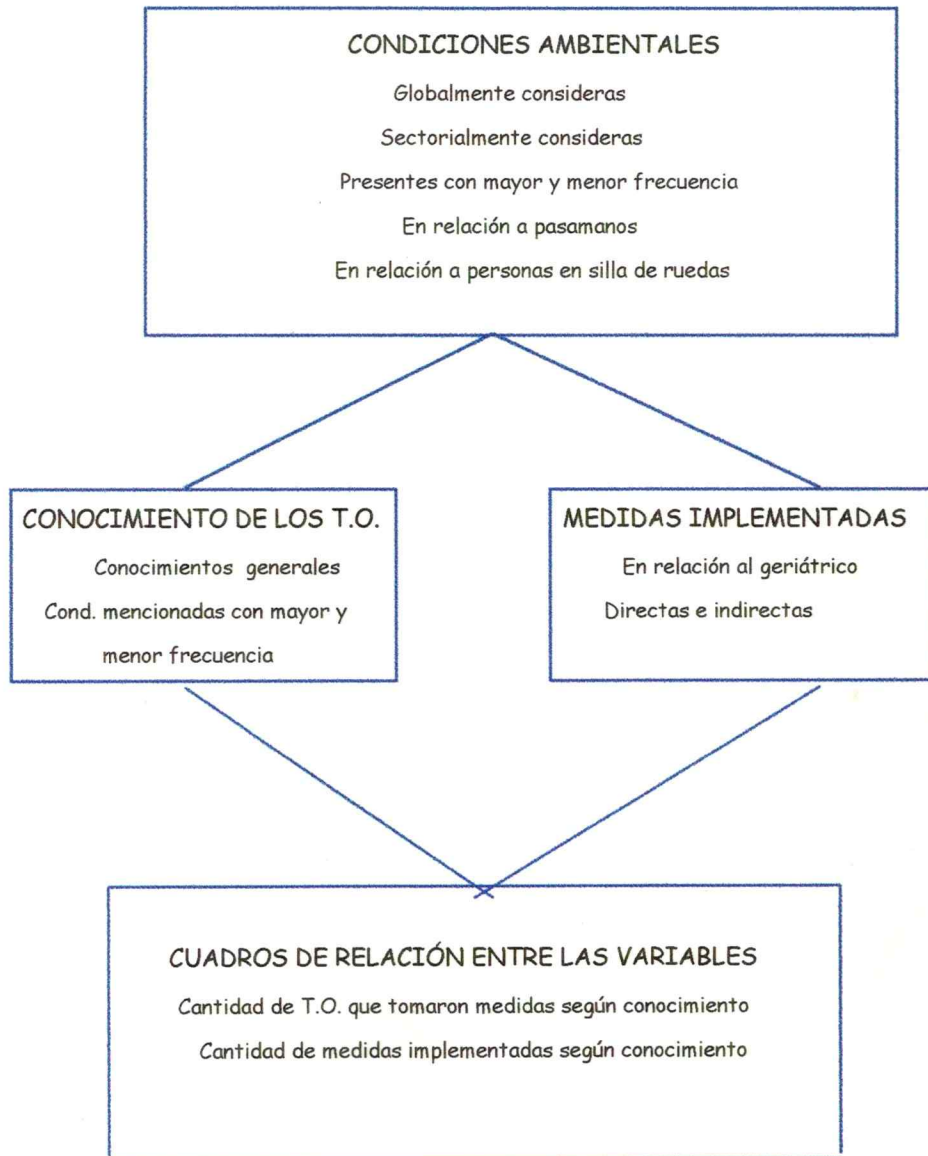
CONDICIONES AMBIENTALES

Globalmente consideras

Sectorialmente consideras

Presentes con mayor y menor frecuencia

En relación a pasamanos

En relación a personas en silla de ruedas

CONOCIMIENTO DE LOS T.O.

Conocimientos generales

Cond. mencionadas con mayor y menor frecuencia

MEDIDAS IMPLEMENTADAS

En relación al geriátrico

Directas e indirectas

CUADROS DE RELACIÓN ENTRE LAS VARIABLES

Cantidad de T.O. que tomaron medidas según conocimiento

Cantidad de medidas implementadas según conocimiento